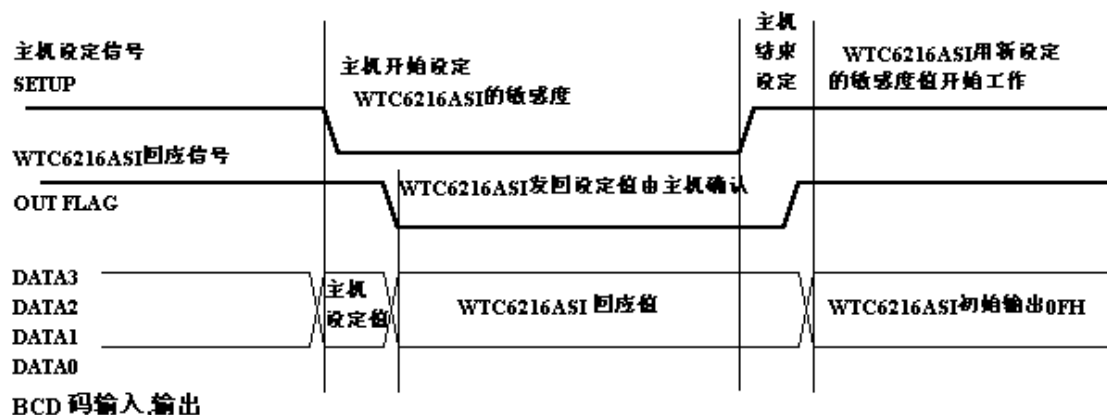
主机设定信号
SETUP

主机开始设定
WTC6216ASI的敏感度

主机
结束
设定

WTC6216ASI用新设定
的敏感度值开始工作

WTC6216ASI回应信号
OUT FLAG

WTC6216ASI发回设定值由主机确认

DATA3
DATA2
DATA1
DATA0

主机
设定值

WTC6216ASI 回应值

WTC6216ASI初始输出0FH

BCD 码输入,输出